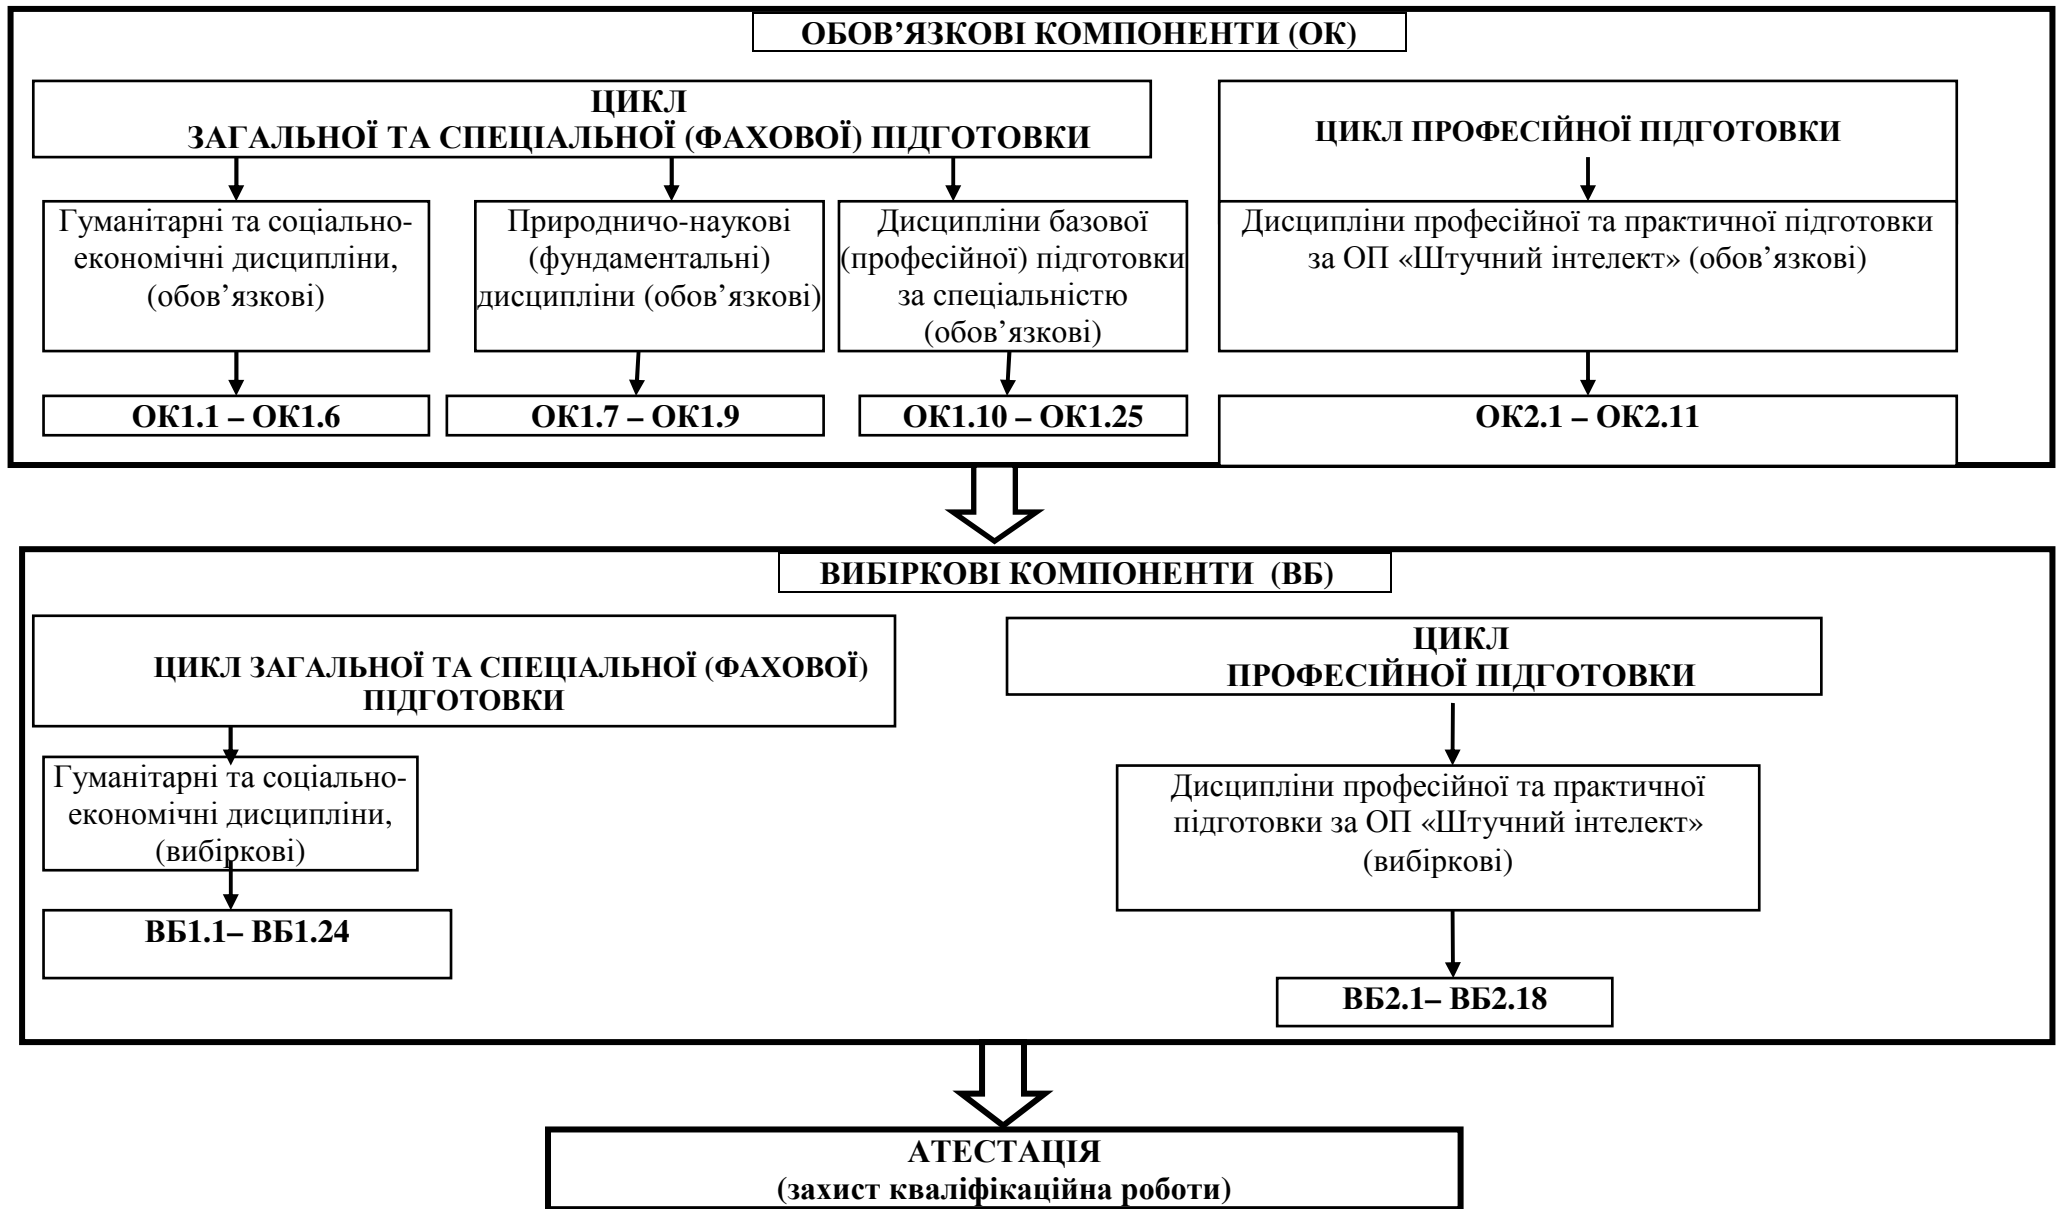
ОБОВ'ЯЗКОВІ КОМПОНЕНТИ (ОК)

ЦИКЛ
ЗАГАЛЬНОЇ ТА СПЕЦІАЛЬНОЇ (ФАХОВОЇ) ПІДГОТОВКИ

ЦИКЛ ПРОФЕСІЙНОЇ ПІДГОТОВКИ

Гуманітарні та соціально-економічні дисципліни, (обов'язкові)

Природничо-наукові (фундаментальні) дисципліни (обов'язкові)

Дисципліни базової (професійної) підготовки за спеціальністю (обов'язкові)

Дисципліни професійної та практичної підготовки за ОП «Штучний інтелект» (обов'язкові)

ОК1.1 – ОК1.6

ОК1.7 – ОК1.9

ОК1.10 – ОК1.25

ОК2.1 – ОК2.11

ВИБІРКОВІ КОМПОНЕНТИ (ВБ)

ЦИКЛ ЗАГАЛЬНОЇ ТА СПЕЦІАЛЬНОЇ (ФАХОВОЇ) ПІДГОТОВКИ

ЦИКЛ
ПРОФЕСІЙНОЇ ПІДГОТОВКИ

Гуманітарні та соціально-економічні дисципліни, (вибіркові)

Дисципліни професійної та практичної підготовки за ОП «Штучний інтелект» (вибіркові)

ВБ1.1– ВБ1.24

ВБ2.1– ВБ2.18

АТЕСТАЦІЯ
(захист кваліфікаційна роботи)